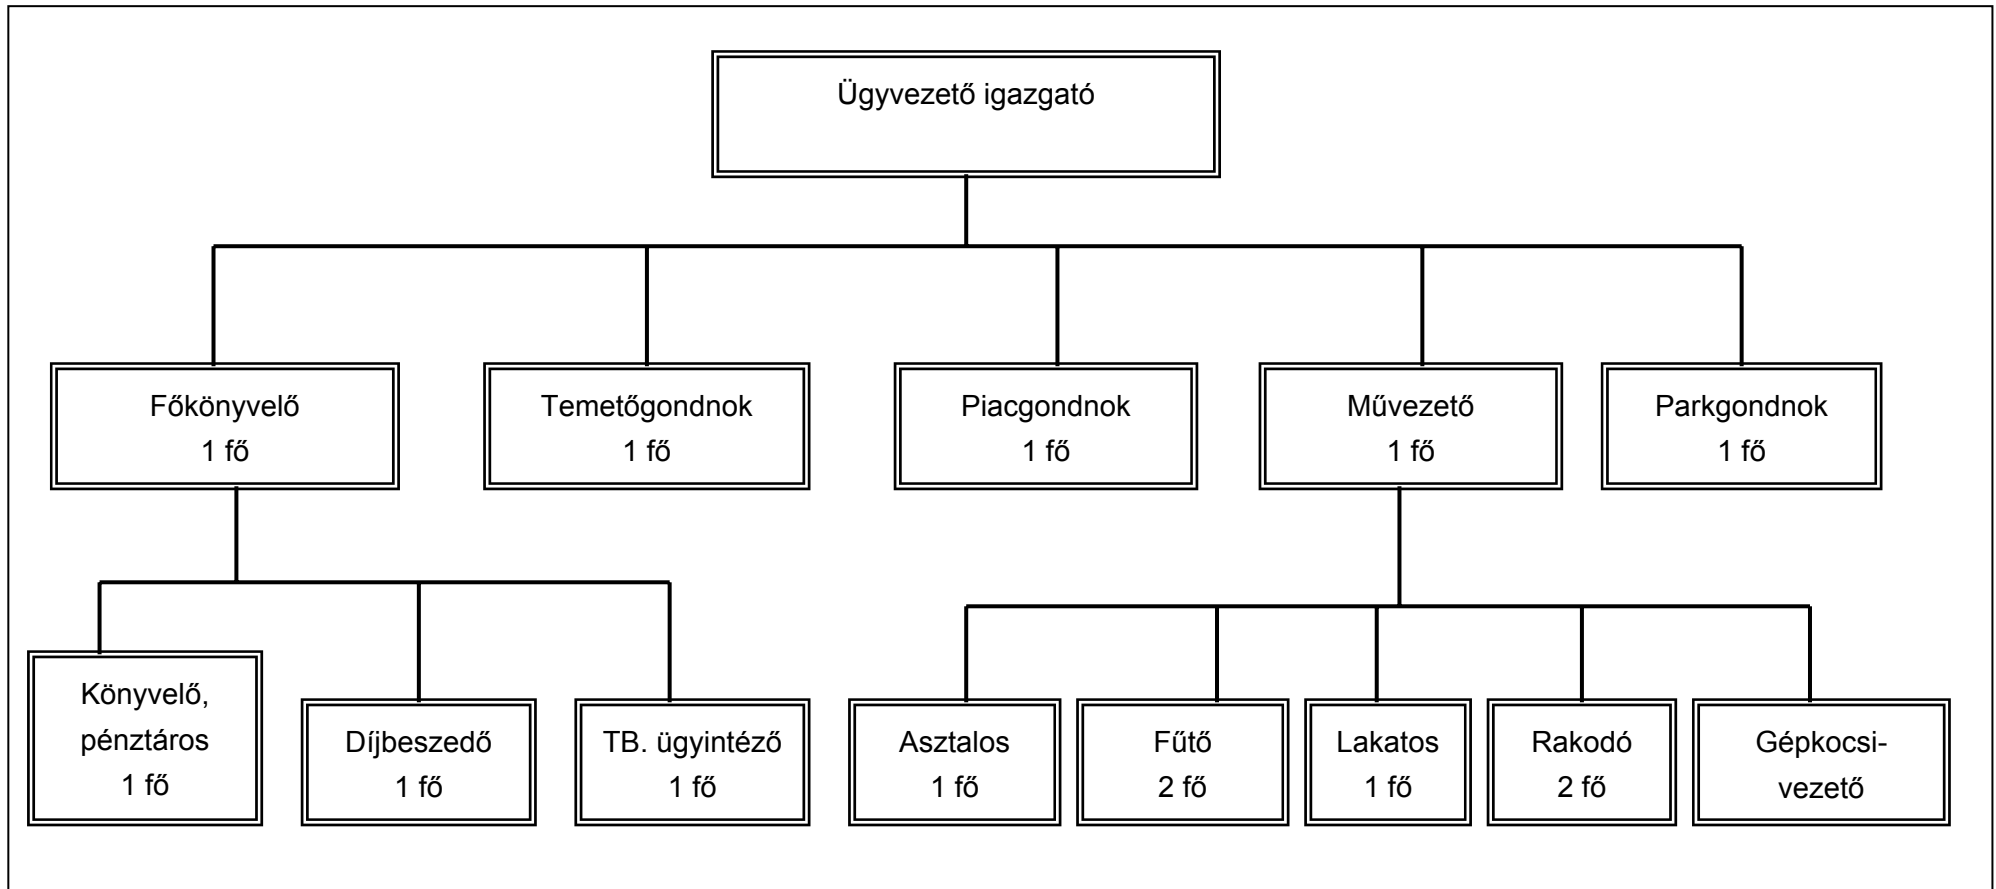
Ügyvezető igazgató

Főkönyvelő
1 fő

Temetőgondnok
1 fő

Piacgondnok
1 fő

Művezető
1 fő

Parkgondnok
1 fő

Könyvelő, pénztáros
1 fő

Díjbeszedő
1 fő

TB. ügyintéző
1 fő

Asztalos
1 fő

Fűtő
2 fő

Lakatos
1 fő

Rakodó
2 fő

Gépkocsivezető